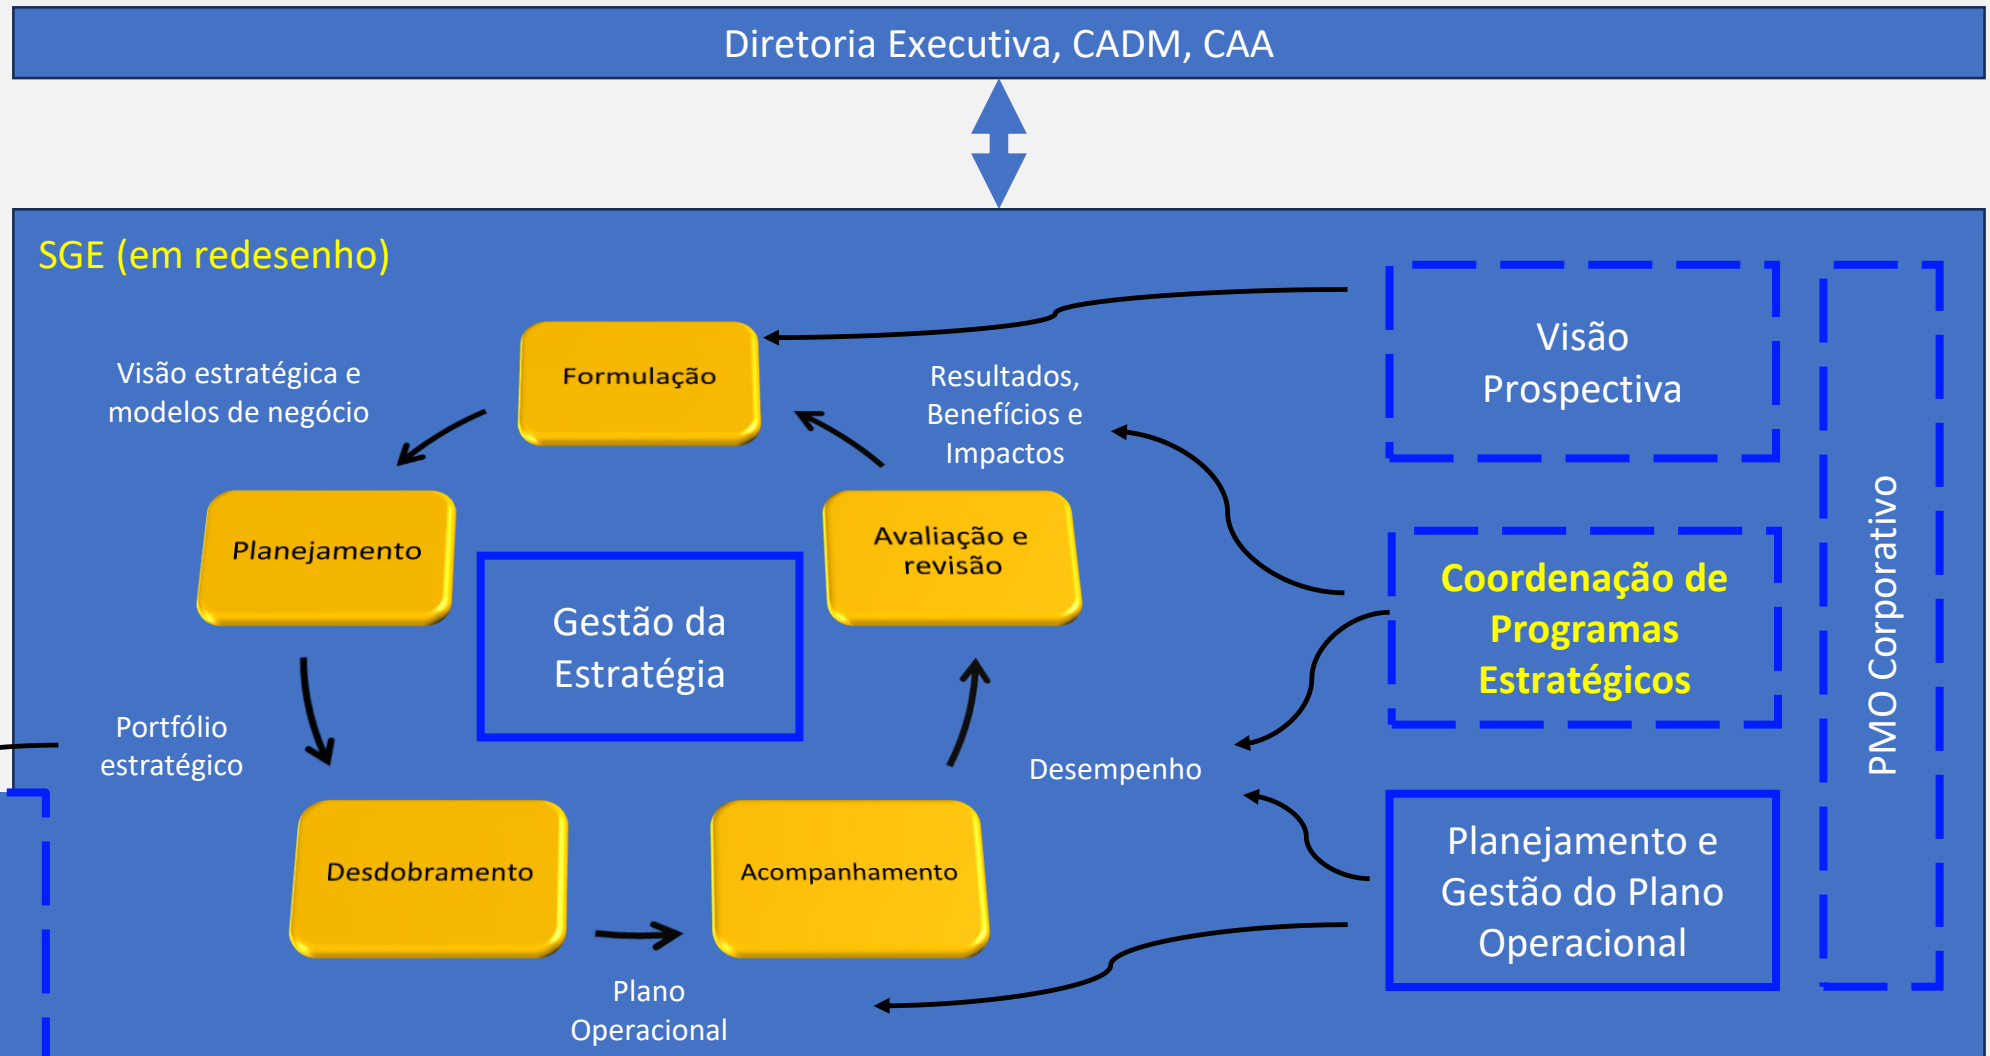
Diretoria Executiva, CADM, CAA

SGE (em redesenho)

Formulação

Visão estratégica e modelos de negócio

Resultados, Benefícios e Impactos

Visão Prospectiva

Planejamento

Gestão da Estratégia

Avaliação e revisão

Coordenação de Programas Estratégicos

PMO Corporativo

Portfólio estratégico

Desempenho

Desdobramento

Acompanhamento

Planejamento e Gestão do Plano Operacional

Plano Operacional